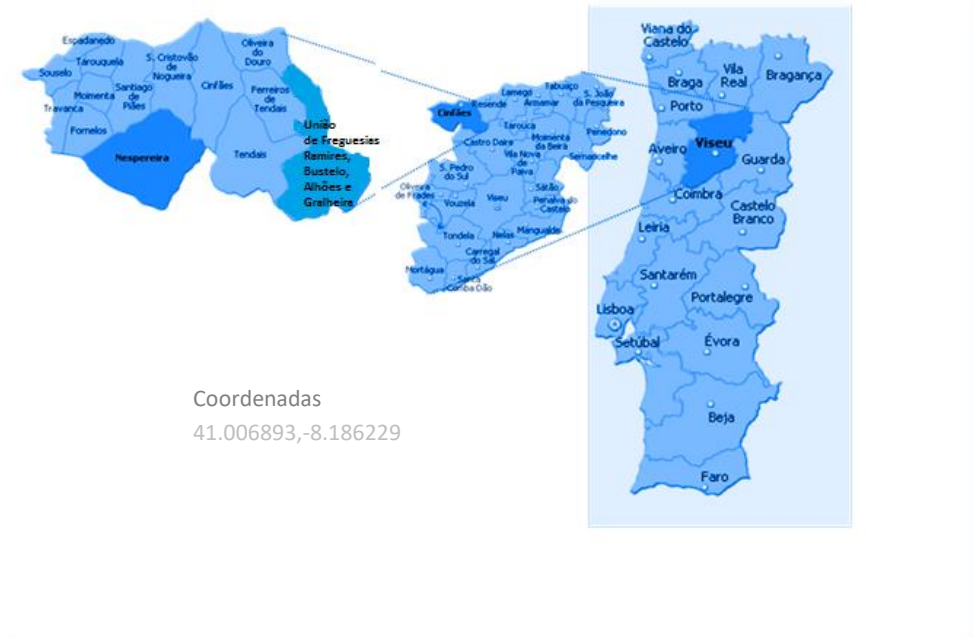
Espadanedo
Sousel
Tarouquela
S. Cristovão de Nogueira
Oliveira do Douro
Moimenta
Santiago de Piães
Cinfães
Ferreiros de Tendais
Travanca
Fornelos
Nespereira
Tendais
União de Freguesias Ramires, Bustelo, Alhões e Gralheira

Cinfães
Resende
Lamego
Tabuaço
Armamar
S. João da Pesqueira
Tarouca
Moimenta da Beira
Penedono
Castro Daire
Vila Nova de Paiva
Sernancelhe
S. Pedro do Sul
Sátão
Oliveira de Frades
Vouzela
Viseu
Penalva do Castelo
Tondela
Nelas
Mangualde
Carregal do Sal
Mortágua
Santa Comba Dão

Viana do Castelo
Braga
Vila Real
Bragança
Porto
Viseu
Aveiro
Guarda
Coimbra
Castelo Branco
Leiria
Santarém
Portalegre
Lisboa
Setúbal
Évora
Beja
Faro

Coordenadas
41.006893,-8.186229